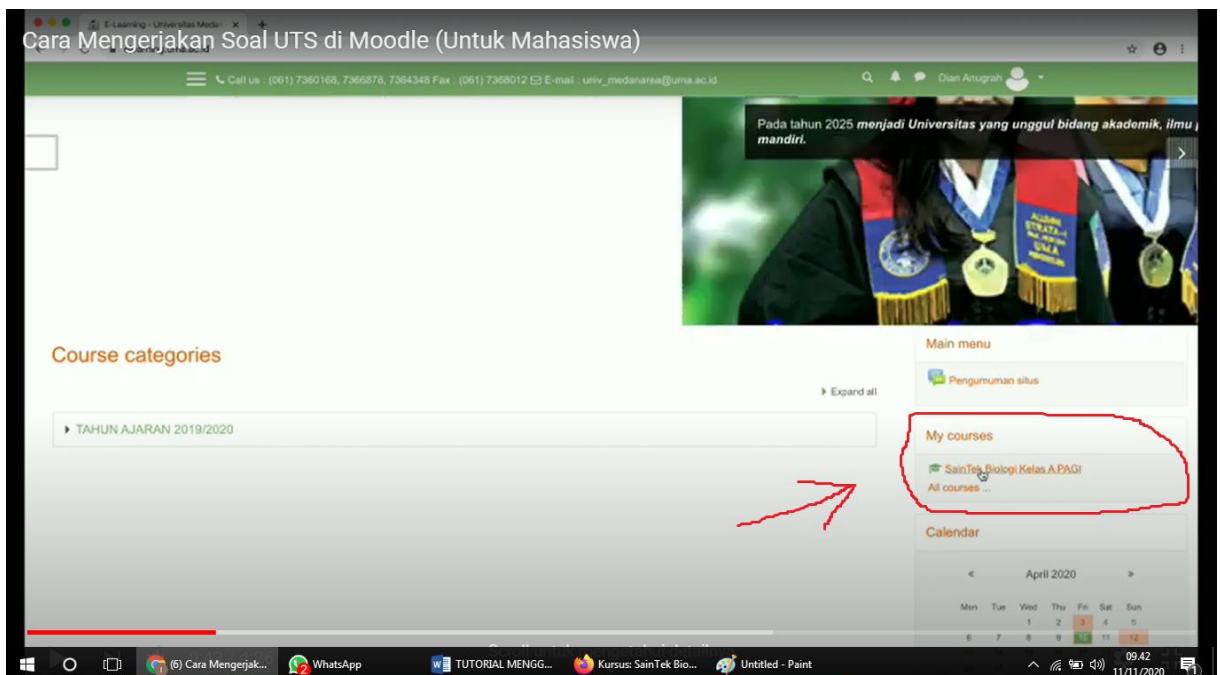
Cara Mengerjakan Soal UTS di Moodle (Untuk Mahasiswa)

E-Learning - Universitas Medan ×

Call us : (061) 7360168, 7366878, 7364348 Fax : (061) 7368012 E-mail : univ_medanarea@uma.ac.id

Dian Anugrah

Pada tahun 2025 menjadi Universitas yang unggul bidang akademik, ilmu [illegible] mandiri.

Course categories

Expand all

TAHUN AJARAN 2019/2020

Main menu

Pengumuman situs

My courses

SainTek Biologi Kelas A PAGI

All courses ...

Calendar

April 2020

| Mon | Tue | Wed | Thu | Fri | Sat | Sun |
|---|---|---|---|---|---|---|
| | | 1 | 2 | 3 | 4 | 5 |
| 6 | 7 | 8 | 9 | 10 | 11 | 12 |

Gulir untuk mengetahui detail

(6) Cara Mengerjak...
WhatsApp
TUTORIAL MENGG...
Kursus: SainTek Bio...
Untitled - Paint

09.42
11/11/2020